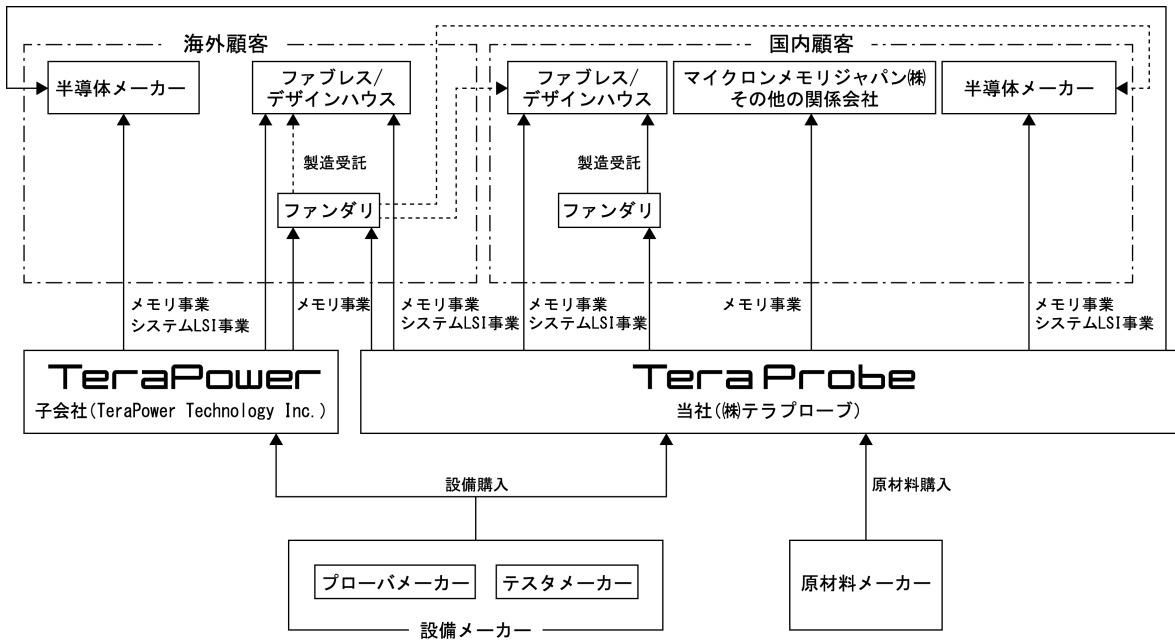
海外顧客

半導体メーカー

ファブレス/デザインハウス

製造受託

ファンダリ

国内顧客

ファブレス/デザインハウス

マイクロンメモリジャパン㈱その他の関係会社

半導体メーカー

製造受託

ファンダリ

メモリ事業
システムLSI事業

メモリ事業

メモリ事業
システムLSI事業

メモリ事業
システムLSI事業

メモリ事業

メモリ事業
システムLSI事業

TeraPower
子会社(TeraPower Technology Inc.)

Tera Probe
当社(㈱テラプローブ)

設備購入

原材料購入

プローバメーカー

テスタメーカー

設備メーカー

原材料メーカー